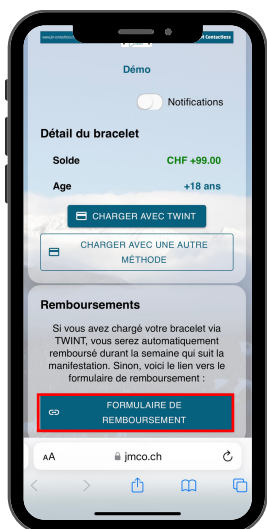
Démo

Notifications

Détail du bracelet

Solde CHF +99.00

Age +18 ans

CHARGER AVEC TWINT

CHARGER AVEC UNE AUTRE MÉTHODE

Remboursements

Si vous avez chargé votre bracelet via TWINT, vous serez automatiquement remboursé durant la semaine qui suit la manifestation. Sinon, voici le lien vers le formulaire de remboursement :

FORMULAIRE DE REMBOURSEMENT

AA jmco.ch